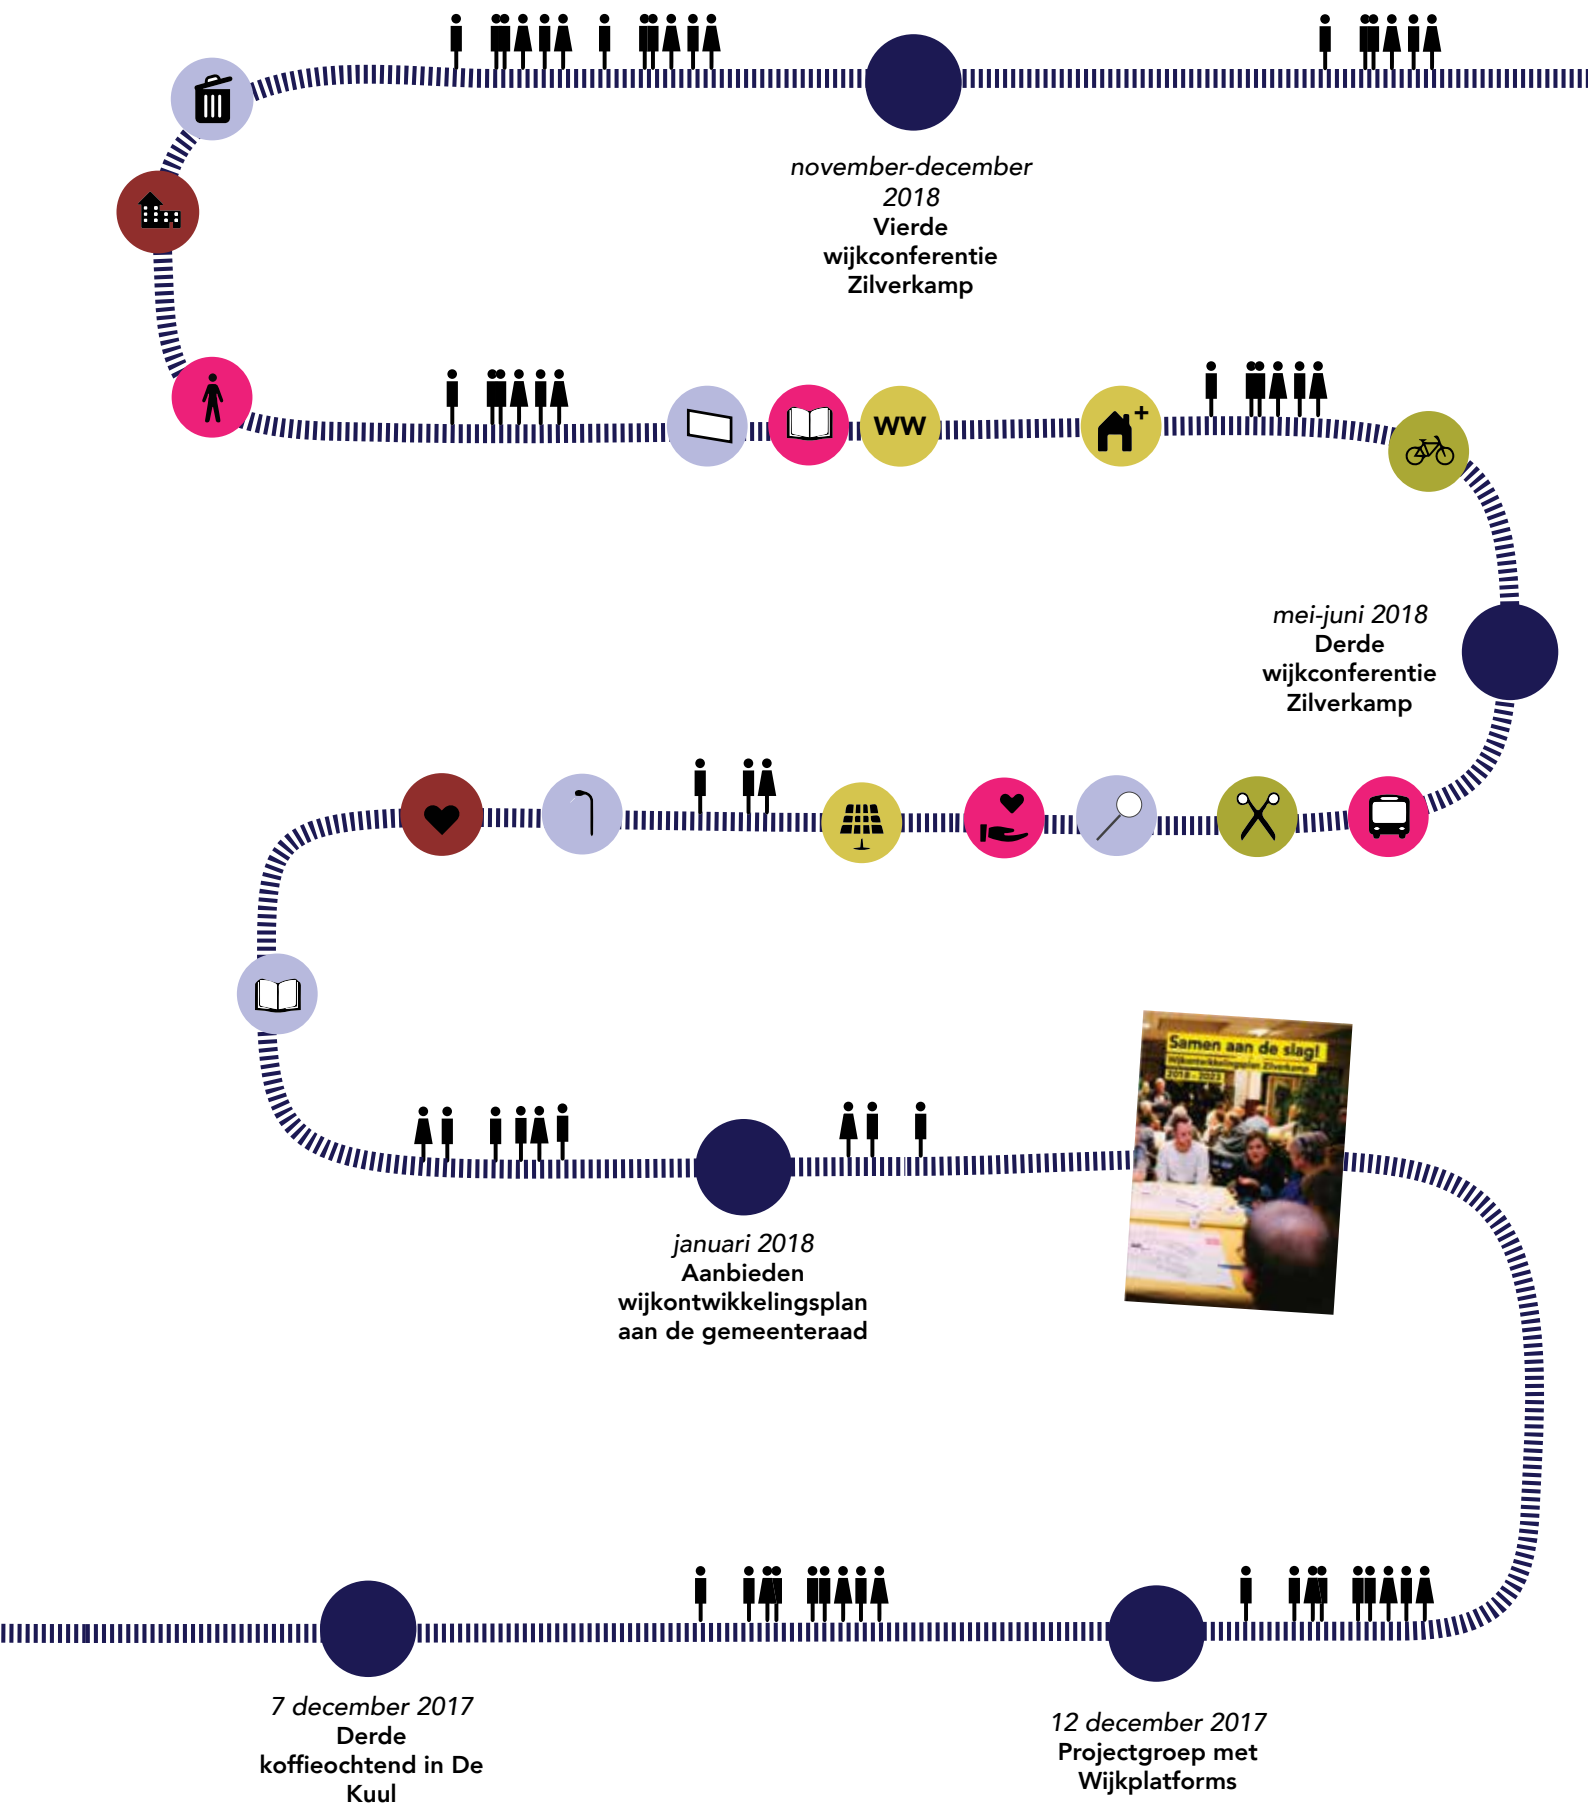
*november-december 2018*
Vierde wijkconferentie Zilverkamp

WW

*mei-juni 2018*
Derde wijkconferentie Zilverkamp

Samen aan de slag!
Wijkontwikkelingsplan Zilverkamp
2018 - 2021

*januari 2018*
Aanbieden wijkontwikkelingsplan aan de gemeenteraad

*7 december 2017*
Derde koffieochtend in De Kuul

*12 december 2017*
Projectgroep met Wijkplatforms